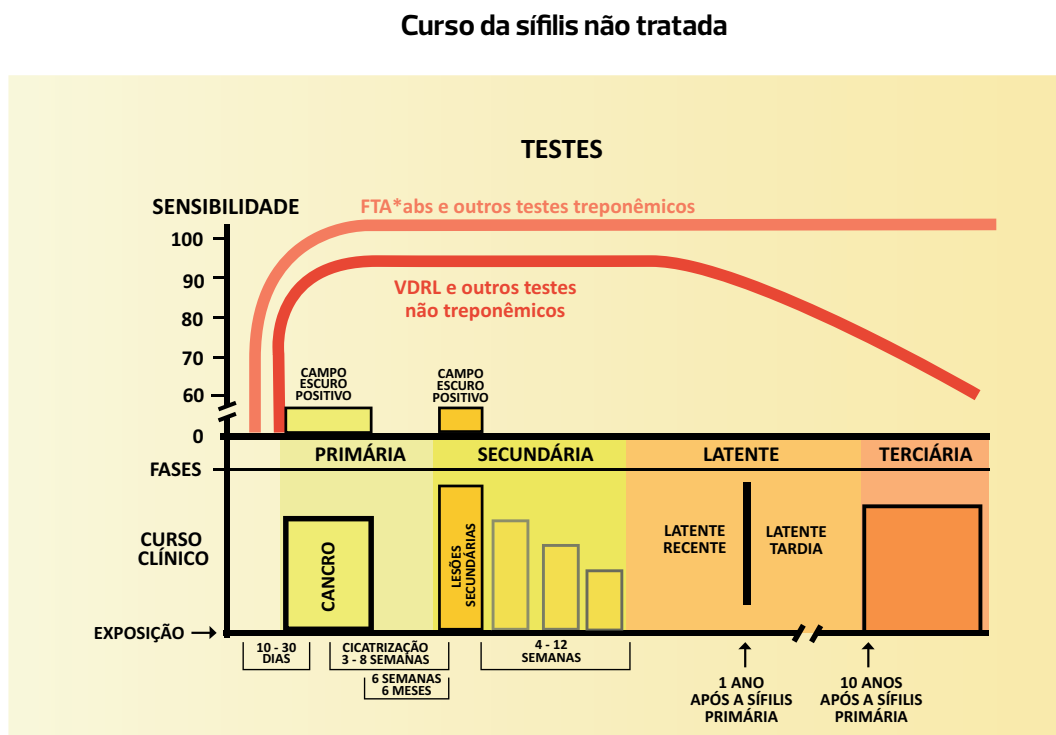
Curso da sífilis não tratada

TESTES

SENSIBILIDADE

FTA*abs e outros testes treponêmicos

VDRL e outros testes não treponêmicos

100
90
80
70
60
0

CAMPO ESCURO POSITIVO

CAMPO ESCURO POSITIVO

FASES

PRIMÁRIA

SECUNDÁRIA

LATENTE

TERCIÁRIA

CURSO CLÍNICO

CANCRO

LESÕES SECUNDÁRIAS

LATENTE RECENTE

LATENTE TARDIA

EXPOSIÇÃO →

10 - 30 DIAS

CICATRIZAÇÃO 3 - 8 SEMANAS

6 SEMANAS 6 MESES

4 - 12 SEMANAS

1 ANO APÓS A SÍFILIS PRIMÁRIA

10 ANOS APÓS A SÍFILIS PRIMÁRIA